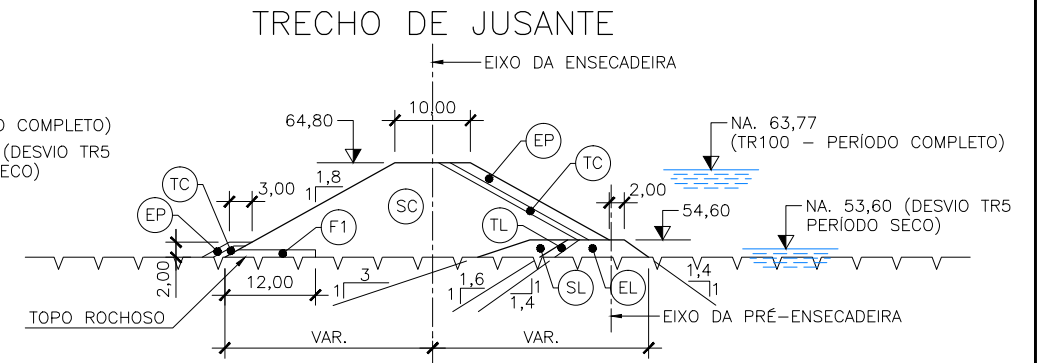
TRECHO DE JUSANTE

EIXO DA ENSECADEIRA

O COMPLETO)
(DESVIO TR5
ECO)

64,80
10,00
EP
TC
NA. 63,77
(TR100 – PERÍODO COMPLETO)

TC
3,00
1,8
1
SC
2,00
54,60
NA. 53,60 (DESVIO TR5
PERÍODO SECO)

EP
F1
TL

2,00
12,00
3
1
1,6
1
1
1,4
SL
EL
1,4
1

TOPO ROCHOSO
EIXO DA PRÉ–ENSECADEIRA
VAR.
VAR.